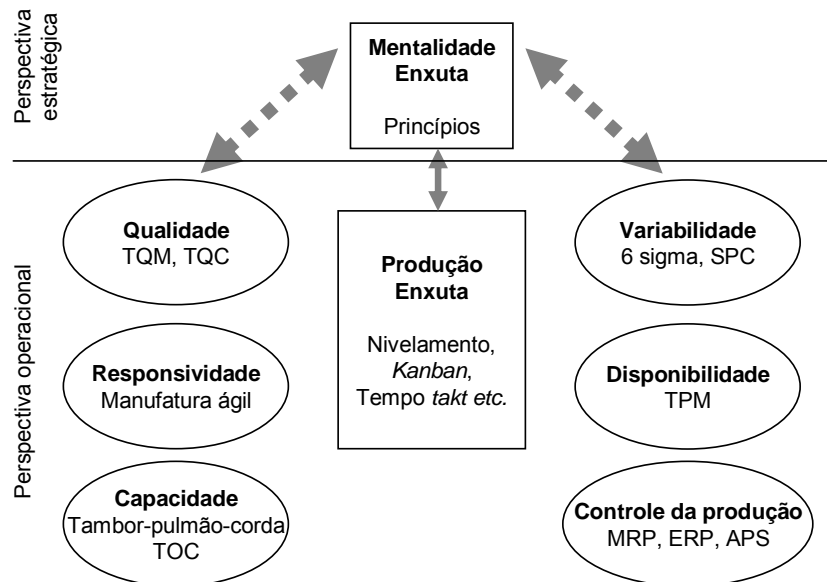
Perspectiva estratégica

Mentalidade Enxuta

Princípios

Perspectiva operacional

Qualidade
TQM, TQC

Produção Enxuta

Nivelamento, *Kanban*, Tempo *takt etc.*

Variabilidade
6 sigma, SPC

Responsividade
Manufatura ágil

Disponibilidade
TPM

Capacidade
Tambor-pulmão-corda
TOC

Controle da produção
MRP, ERP, APS